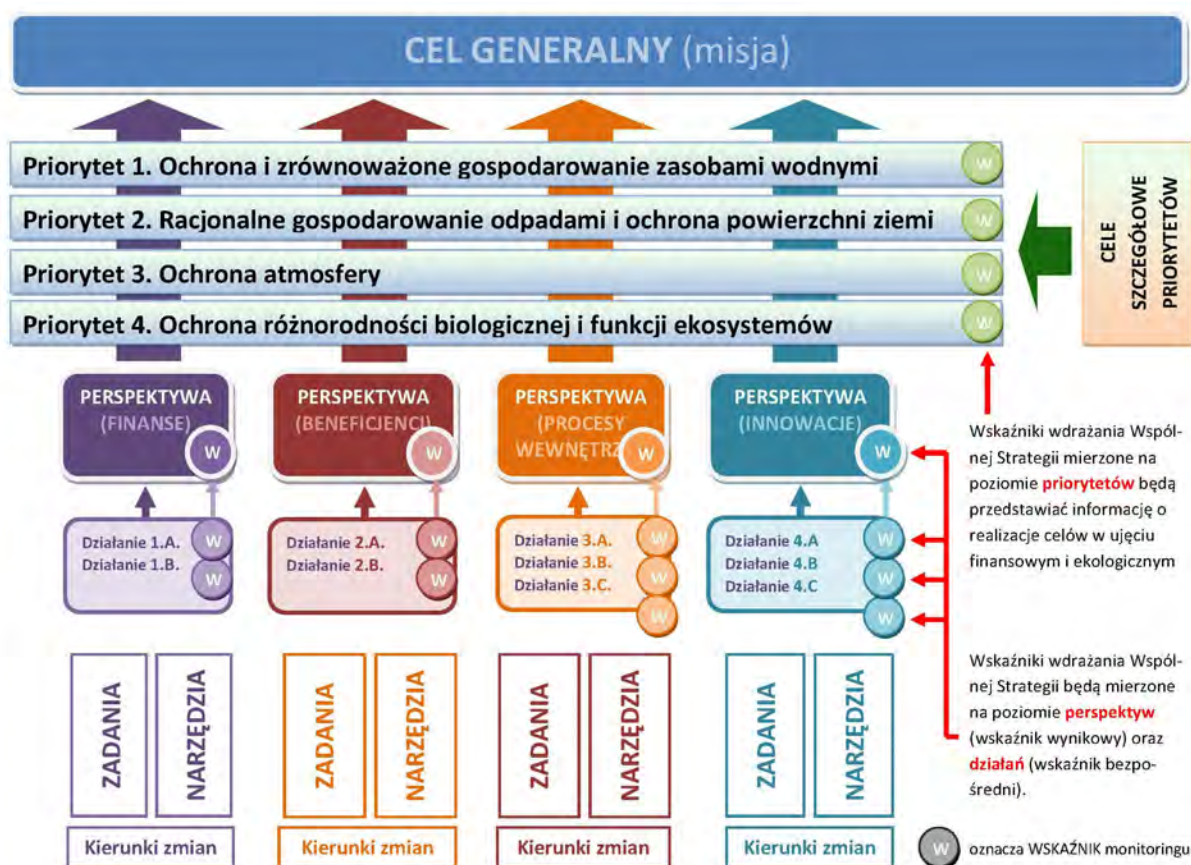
CEL GENERALNY (misja)

Priorytet 1. Ochrona i zrównoważone gospodarowanie zasobami wodnymi W

Priorytet 2. Racjonalne gospodarowanie odpadami i ochrona powierzchni ziemi W

Priorytet 3. Ochrona atmosfery W

Priorytet 4. Ochrona różnorodności biologicznej i funkcji ekosystemów W

CELE SZCZEGÓŁOWE PRIORYTETÓW

PERSPEKTYWA (FINANSE) W

PERSPEKTYWA (BENEFICJENCI) W

PERSPEKTYWA (PROCESY WEWNĘTRZ W

PERSPEKTYWA (INNOWACJE) W

Wskaźniki wdrażania Wspólnej Strategii mierzone na poziomie priorytetów będą przedstawiać informację o realizacje celów w ujęciu finansowym i ekologicznym

Działanie 1.A. W
Działanie 1.B. W

Działanie 2.A. W
Działanie 2.B. W

Działanie 3.A. W
Działanie 3.B. W
Działanie 3.C. W

Działanie 4.A W
Działanie 4.B W
Działanie 4.C W
W

Wskaźniki wdrażania Wspólnej Strategii będą mierzone na poziomie perspektyw (wskaźnik wynikowy) oraz działań (wskaźnik bezpośredni).

ZADANIA NARZĘDZIA
ZADANIA NARZĘDZIA
ZADANIA NARZĘDZIA
ZADANIA NARZĘDZIA

Kierunki zmian
Kierunki zmian
Kierunki zmian
Kierunki zmian

W oznacza WSKAŹNIK monitoringu